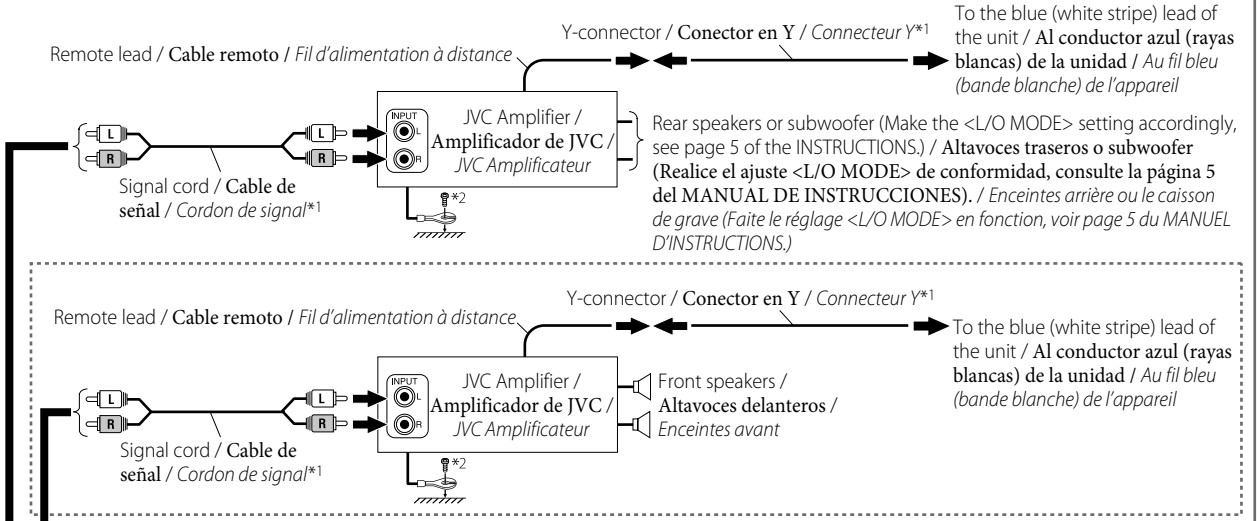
Remote lead / Cable remoto / Fil d'alimentation à distance

Y-connector / Conector en Y / Connecteur Y*1

To the blue (white stripe) lead of the unit / Al conductor azul (rayas blancas) de la unidad / Au fil bleu (bande blanche) de l'appareil

L
R

L
R

INPUT
L
R

JVC Amplifier / Amplificador de JVC / JVC Amplificateur

Rear speakers or subwoofer (Make the <L/O MODE> setting accordingly, see page 5 of the INSTRUCTIONS.) / Altavoces traseros o subwoofer (Realice el ajuste <L/O MODE> de conformidad, consulte la página 5 del MANUAL DE INSTRUCCIONES). / Enceintes arrière ou le caisson de grave (Faite le réglage <L/O MODE> en fonction, voir page 5 du MANUEL D'INSTRUCTIONS.)

Signal cord / Cable de señal / Cordon de signal*1

*2

Remote lead / Cable remoto / Fil d'alimentation à distance

Y-connector / Conector en Y / Connecteur Y*1

To the blue (white stripe) lead of the unit / Al conductor azul (rayas blancas) de la unidad / Au fil bleu (bande blanche) de l'appareil

L
R

L
R

INPUT
L
R

JVC Amplifier / Amplificador de JVC / JVC Amplificateur

Front speakers / Altavoces delanteros / Enceintes avant

Signal cord / Cable de señal / Cordon de signal*1

*2